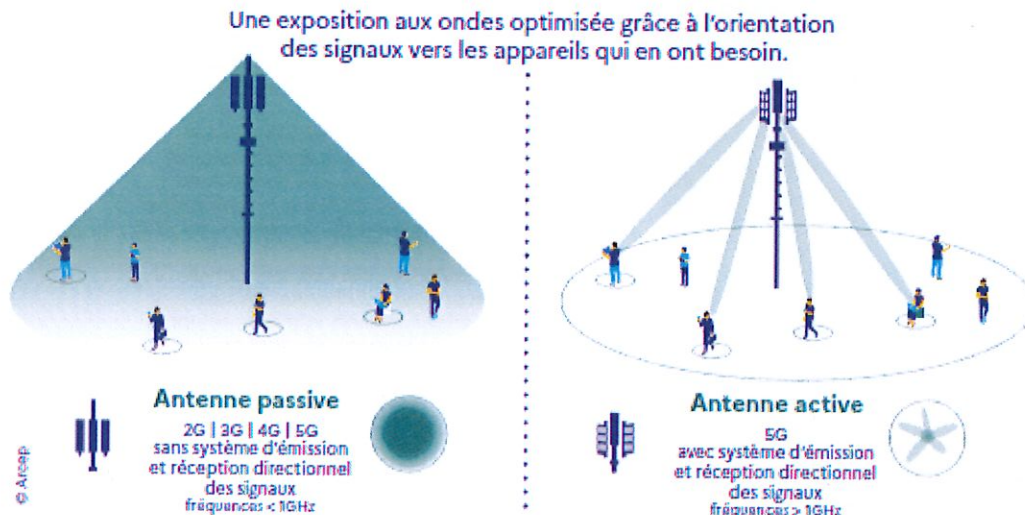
Une exposition aux ondes optimisée grâce à l'orientation des signaux vers les appareils qui en ont besoin.

Antenne passive
2G | 3G | 4G | 5G
sans système d'émission et réception directionnel des signaux
fréquences < 1GHz

Antenne active
5G
avec système d'émission et réception directionnel des signaux
fréquences > 1GHz

© Arcep